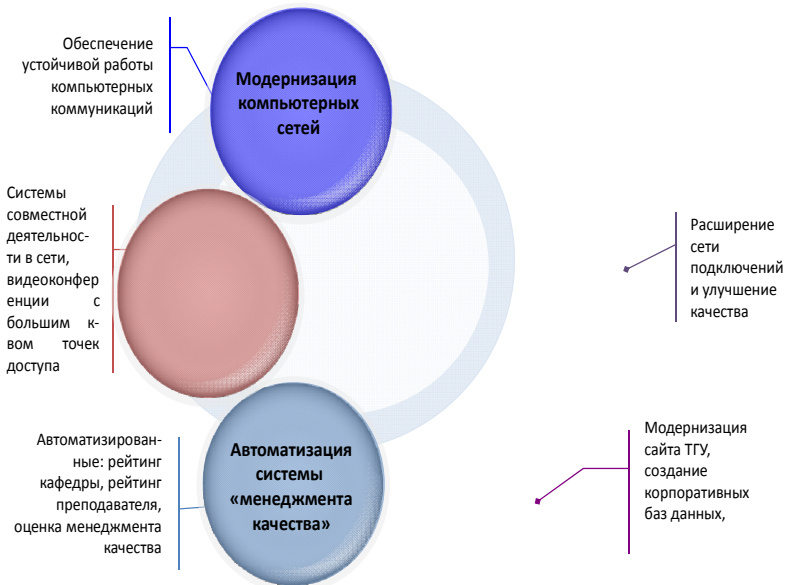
Обеспечение устойчивой работы компьютерных коммуникаций

Модернизация компьютерных сетей

Системы совместной деятельности в сети, видеоконференции с большим к-вом точек доступа

Расширение сети подключений и улучшение качества

Автоматизированные: рейтинг кафедры, рейтинг преподавателя, оценка менеджмента качества

Автоматизация системы «менеджмента качества»

Модернизация сайта ТГУ, создание корпоративных баз данных,